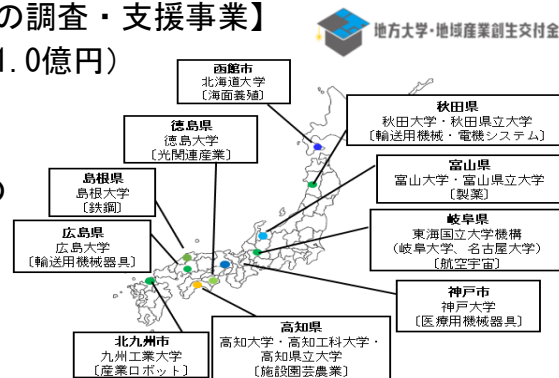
の調査・支援事業】
1.0億円）

地方大学・地域産業創生交付金

函館市
北海道大学
〔海面養殖〕

秋田県
秋田大学・秋田県立大学
〔輸送用機械・電機システム〕

徳島県
徳島大学
〔光関連産業〕

富山県
富山大学・富山県立大学
〔製薬〕

島根県
島根大学
〔鉄鋼〕

岐阜県
東海国立大学機構
（岐阜大学、名古屋大学）
〔航空宇宙〕

広島県
広島大学
〔輸送用機械器具〕

神戸市
神戸大学
〔医療用機械器具〕

北九州市
九州工業大学
〔産業ロボット〕

高知県
高知大学・高知工科大学・
高知県立大学
〔施設園芸農業〕